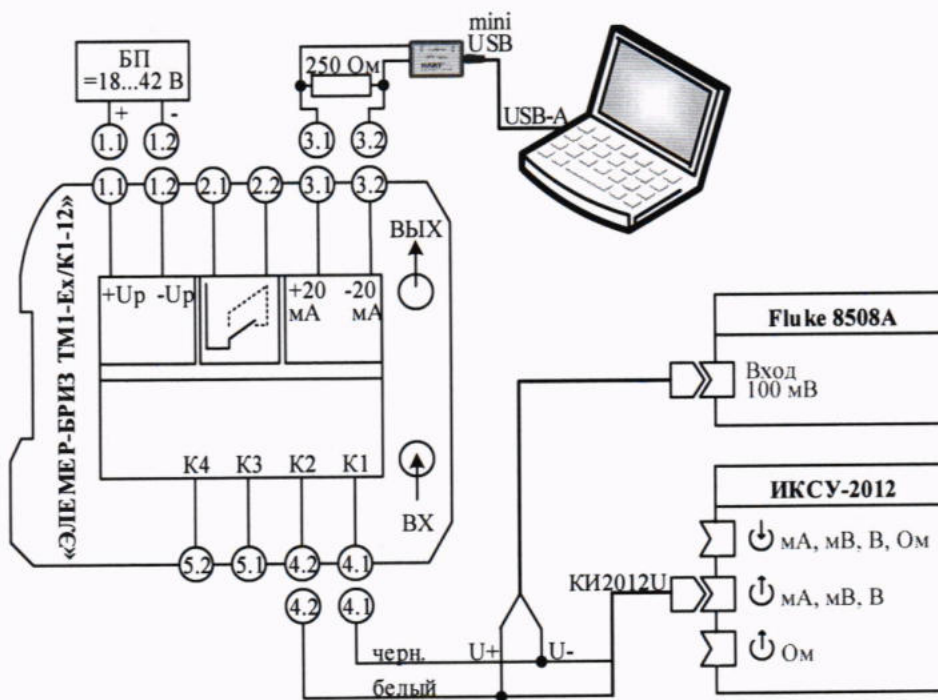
БП
=18...42 В
+
-
1.1
1.2
mini
USB
250 Ом
3.1
3.2
USB-A
1.1
1.2
2.1
2.2
3.1
3.2
«ЭЛЕМЕР-БРИЗ ТМ1-Ex/К1-12»
ВЫХ
+Up
-Up
+20 мА
-20 мА
Fluke 8508A
Вход 100 мВ
К4
К3
К2
К1
ВХ
ИКСУ-2012
мА, мВ, В, Ом
мА, мВ, В
Ом
5.2
5.1
4.2
4.1
4.2
4.1
КИ2012U
черн.
U+
U-
белый